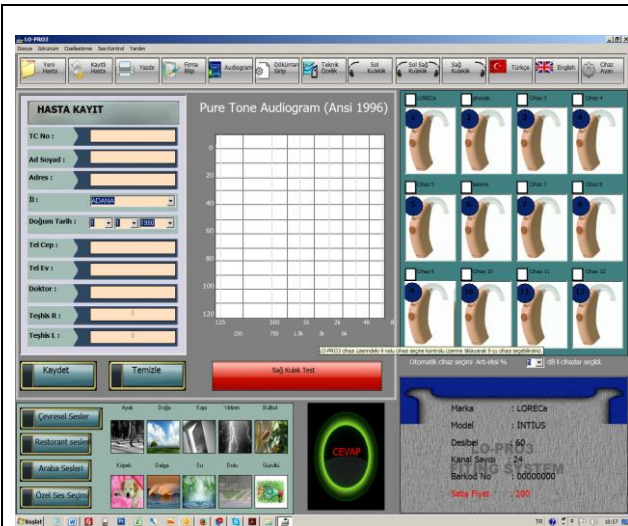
LO-PRO3
Dosya Görünüm Özelleştirme Ses Kontrol Yardım

Yeni Hasta
Kayıtlı Hasta
Yazdır
Firma Bilgi.
Audiogram
Döküman Girişi
Teknik Özellik
Sol Kulaklık
Sol Sağ Kulaklık
Sağ Kulaklık
Türkçe
English
Cihaz Ayarı

HASTA KAYIT
TC No :
Ad Soyad :
Adres :
İl :
ADANA
Doğum Tarihi :
1
1
1900
Tel Cep :
Tel Ev :
Doktor :
Teşhis R :
Teşhis L :

Pure Tone Audiogram (Ansi 1996)
0
20
40
60
80
100
120
125
250
500
750
1k
1.5k
2k
3k
4k
6k
8k

LORECa
Phonak
Cihaz 3
Cihaz 4
1
2
3
4
Cihaz 5
Siemens
Cihaz 7
Cihaz 8
5
6
7
8
Cihaz 9
Cihaz 10
Cihaz 11
Cihaz 12
9
10
11
12

LO-PRO3 cihaz üzerindeki 9 nolu cihaz seçme kontrolu üzerine tıklayarak 9 cu cihazı seçebilirsiniz.
Otomatik cihaz seçimi Artı eksi % 2 dB ile cihazlar seçildi.

Kaydet
Temizle
Sağ Kulak Test

Ayak
Doğa
Kapı
Yıldırım
Bülbül
Çevresel Sesler
Restorant sesleri
Köpek
Dalga
Su
Dolu
Gurultu
Araba Sesleri
Özel Ses Seçimi

CEVAP

Marka : LORECa
Model : INTIUS
Desibel : 60
Kanal Sayısı : 24
Barkod No : 00000000
Satış Fiyatı : 200
LO-PRO3
FITTING SYSTEM

Başlat
TR
18:57